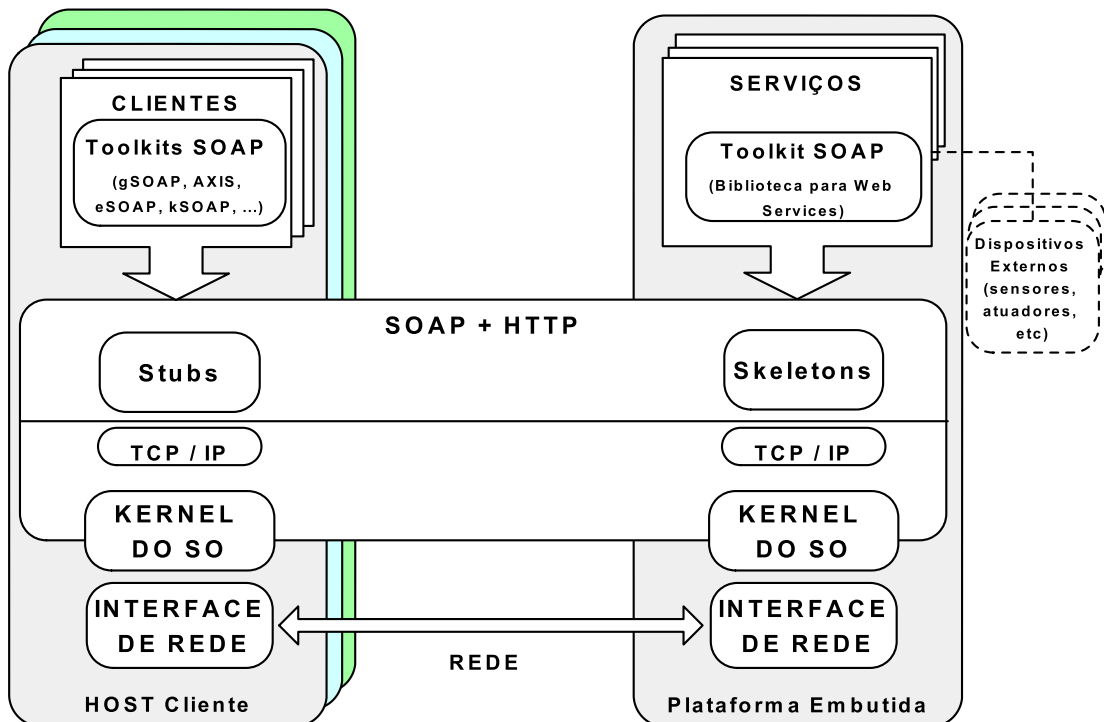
CLIENTES

Toolkits SOAP

(gSOAP, AXIS, eSOAP, kSOAP, ...)

SERVIÇOS

Toolkit SOAP

(Biblioteca para Web Services)

Dispositivos Externos (sensores, atuadores, etc)

SOAP + HTTP

Stubs

Skeletons

TCP / IP

TCP / IP

KERNEL DO SO

KERNEL DO SO

INTERFACE DE REDE

INTERFACE DE REDE

REDE

HOST Cliente

Plataforma Embutida